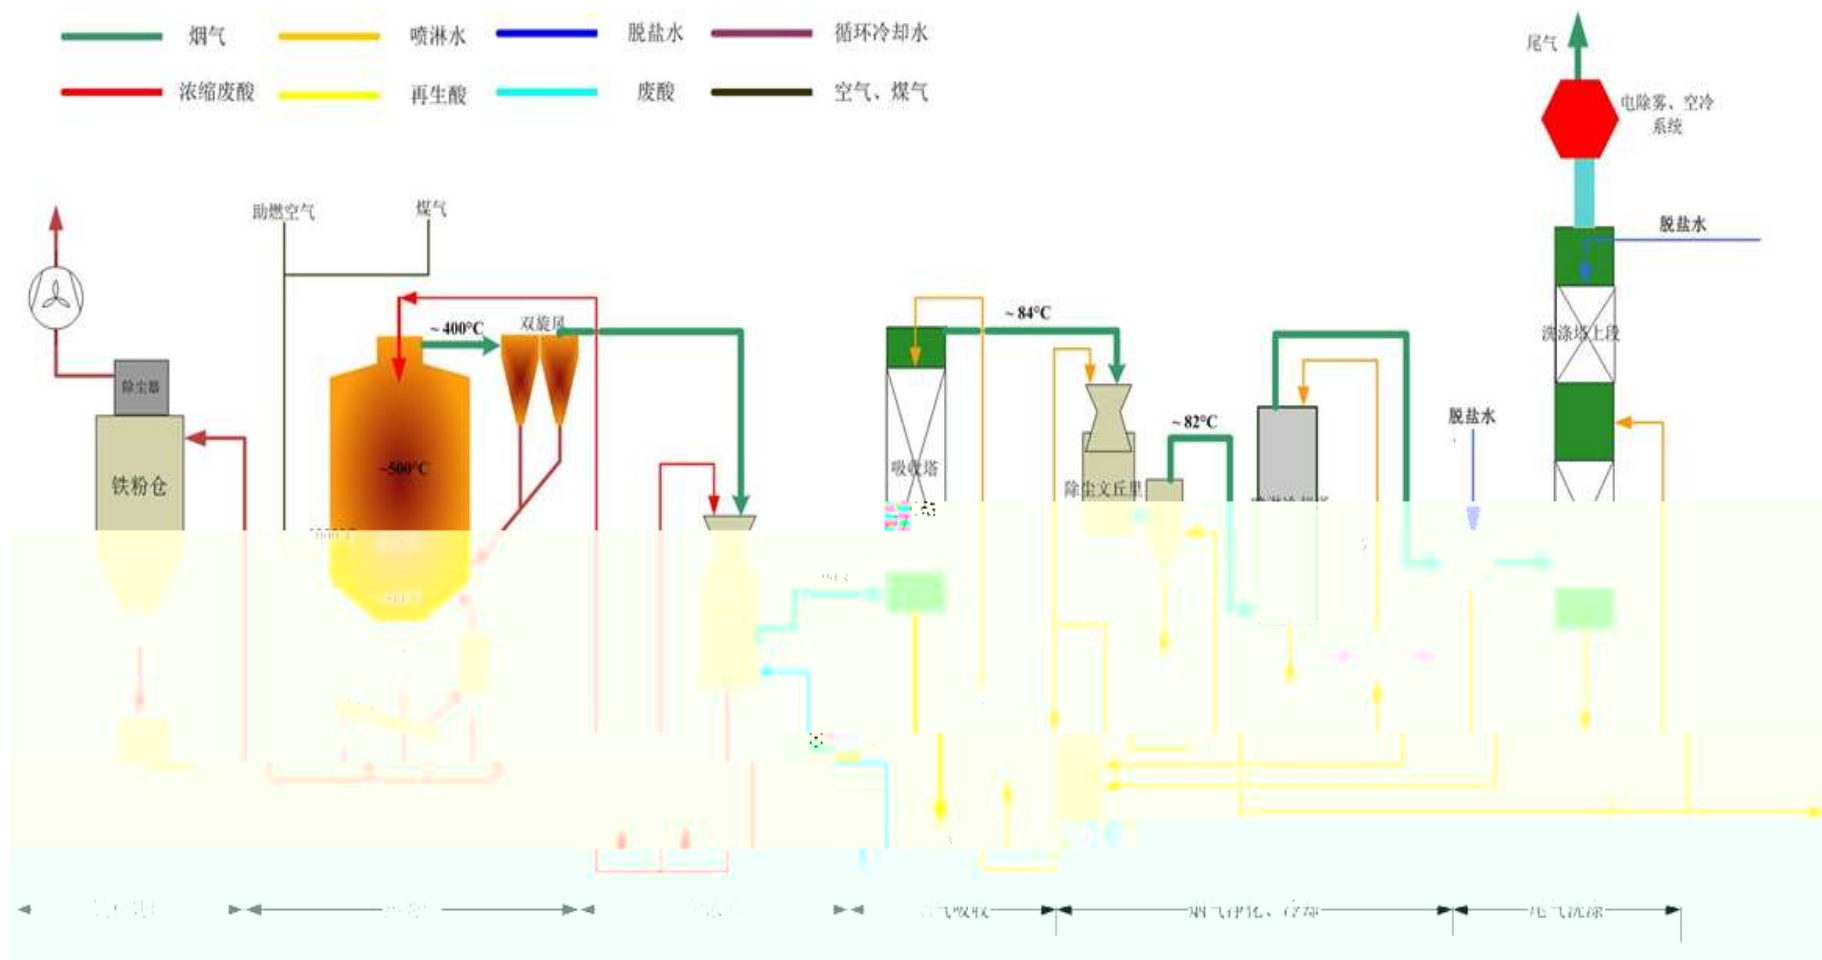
烟气
喷淋水
脱盐水
循环冷却水
浓缩废酸
再生酸
废酸
空气、煤气

尾气
电除雾、空冷系统
脱盐水

助燃空气
煤气
~400°C
双旋风
~84°C
除尘器
铁粉仓
~500°C
吸收塔
除尘文丘里
~82°C
脱盐水
洗涤塔上段
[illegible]
烟气吸收
烟气净化、冷却
尾气洗涤